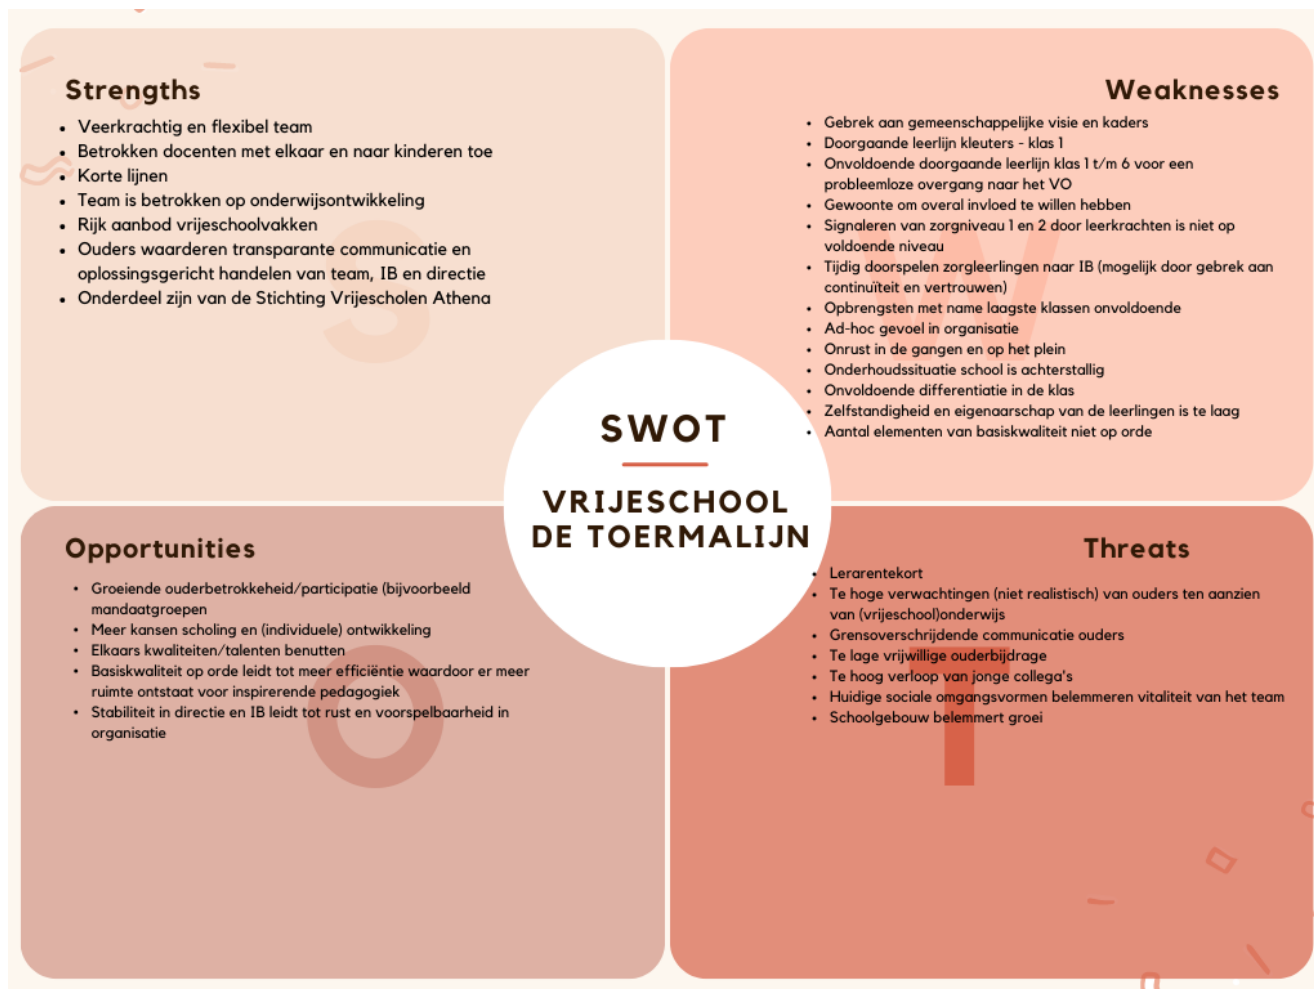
Strengths

- Veerkrachtig en flexibel team
- Betrokken docenten met elkaar en naar kinderen toe
- Korte lijnen
- Team is betrokken op onderwijsontwikkeling
- Rijk aanbod vrijeschoolvakken
- Ouders waarderen transparante communicatie en oplossingsgericht handelen van team, IB en directie
- Onderdeel zijn van de Stichting Vrijescholen Athena

Weaknesses

- Gebrek aan gemeenschappelijke visie en kaders
- Doorgaande leerlijn kleuters - klas 1
- Onvoldoende doorgaande leerlijn klas 1 t/m 6 voor een probleemloze overgang naar het VO
- Gewoonte om overal invloed te willen hebben
- Signaleren van zorgniveau 1 en 2 door leerkrachten is niet op voldoende niveau
- Tijdig doorspelen zorgleerlingen naar IB (mogelijk door gebrek aan continuïteit en vertrouwen)
- Opbrengsten met name laagste klassen onvoldoende
- Ad-hoc gevoel in organisatie
- Onrust in de gangen en op het plein
- Onderhoudssituatie school is achterstallig
- Onvoldoende differentiatie in de klas
- Zelfstandigheid en eigenaarschap van de leerlingen is te laag
- Aantal elementen van basiskwaliteit niet op orde

SWOT

VRIJESCHOOL DE TOERMALIJN

Opportunities

- Groeiende ouderbetrokkeheid/participatie (bijvoorbeeld mandaatgroepen
- Meer kansen scholing en (individuele) ontwikkeling
- Elkaars kwaliteiten/talenten benutten
- Basiskwaliteit op orde leidt tot meer efficiëntie waardoor er meer ruimte ontstaat voor inspirerende pedagogiek
- Stabiliteit in directie en IB leidt tot rust en voorspelbaarheid in organisatie

Threats

- Lerarentekort
- Te hoge verwachtingen (niet realistisch) van ouders ten aanzien van (vrijeschool)onderwijs
- Grensoverschrijdende communicatie ouders
- Te lage vrijwillige ouderbijdrage
- Te hoog verloop van jonge collega's
- Huidige sociale omgangsvormen belemmeren vitaliteit van het team
- Schoolgebouw belemmert groei